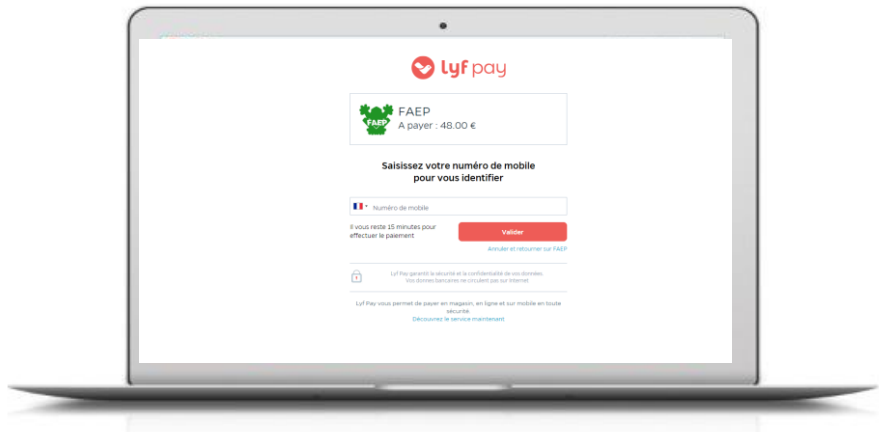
lyf pay

FAEP

FAEP
A payer : 48.00 €

Saisissez votre numéro de mobile pour vous identifier

Numéro de mobile

Il vous reste 15 minutes pour effectuer le paiement

Valider

Annuler et retourner sur FAEP

Lyf Pay garantit la sécurité et la confidentialité de vos données. Vos données bancaires ne circulent pas sur Internet

Lyf Pay vous permet de payer en magasin, en ligne et sur mobile en toute sécurité.
Découvrez le service maintenant